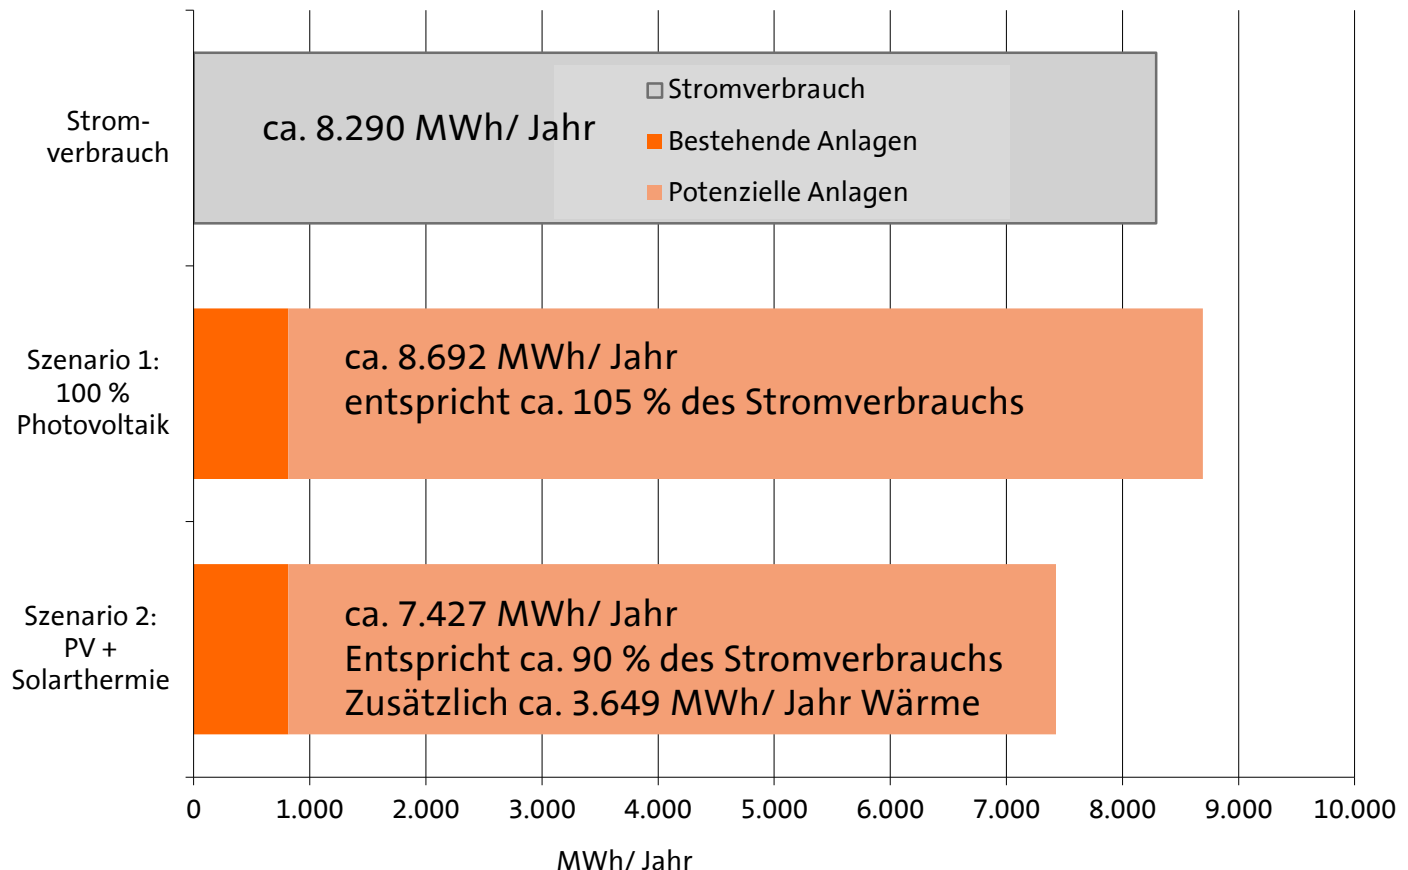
Strom-verbrauch

ca. 8.290 MWh/ Jahr

Stromverbrauch
Bestehende Anlagen
Potenzielle Anlagen

Szenario 1: 100 % Photovoltaik

ca. 8.692 MWh/ Jahr
entspricht ca. 105 % des Stromverbrauchs

Szenario 2: PV + Solarthermie

ca. 7.427 MWh/ Jahr
Entspricht ca. 90 % des Stromverbrauchs
Zusätzlich ca. 3.649 MWh/ Jahr Wärme

0 1.000 2.000 3.000 4.000 5.000 6.000 7.000 8.000 9.000 10.000

MWh/ Jahr